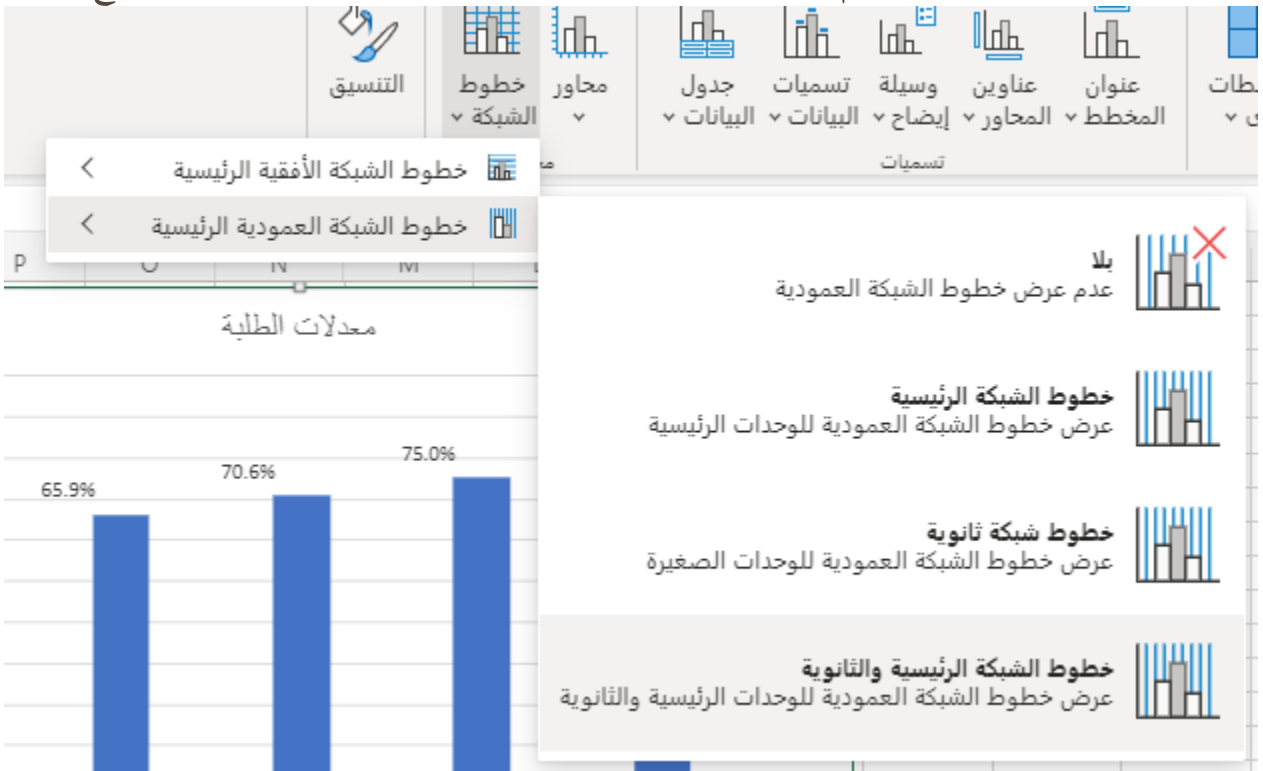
التنسيق

خطوط الشبكة

محاور

جدول البيانات

تسميات البيانات

وسيلة إيضاح

عناوين المحاور

عنوان المخطط

تسميات

خطوط الشبكة الأفقية الرئيسية

خطوط الشبكة العمودية الرئيسية

P O N M

معدلات الطلبة

65.9%

70.6%

75.0%

بلا
عدم عرض خطوط الشبكة العمودية

خطوط الشبكة الرئيسية
عرض خطوط الشبكة العمودية للوحدات الرئيسية

خطوط شبكة ثانوية
عرض خطوط الشبكة العمودية للوحدات الصغيرة

خطوط الشبكة الرئيسية والثانوية
عرض خطوط الشبكة العمودية للوحدات الرئيسية والثانوية